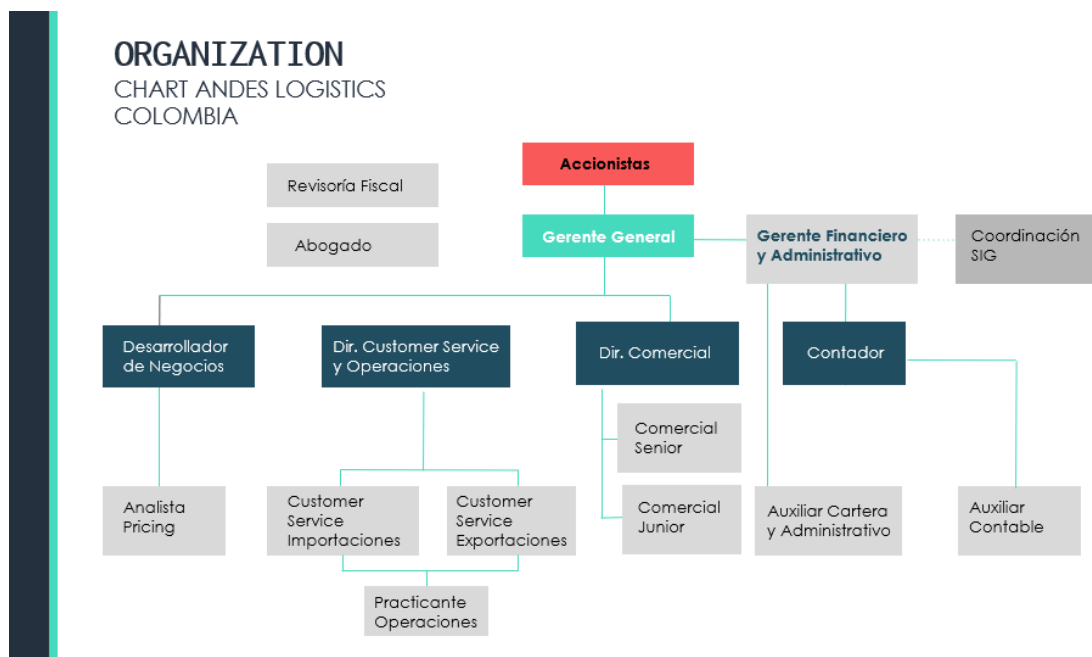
ORGANIZATION
CHART ANDES LOGISTICS COLOMBIA

Revisoría Fiscal

Abogado

Accionistas

Gerente General

Gerente Financiero y Administrativo

Coordinación SIG

Desarrollador de Negocios

Dir. Customer Service y Operaciones

Dir. Comercial

Contador

Comercial Senior

Comercial Junior

Analista Pricing

Customer Service Importaciones

Customer Service Exportaciones

Auxiliar Cartera y Administrativo

Auxiliar Contable

Practicante Operaciones